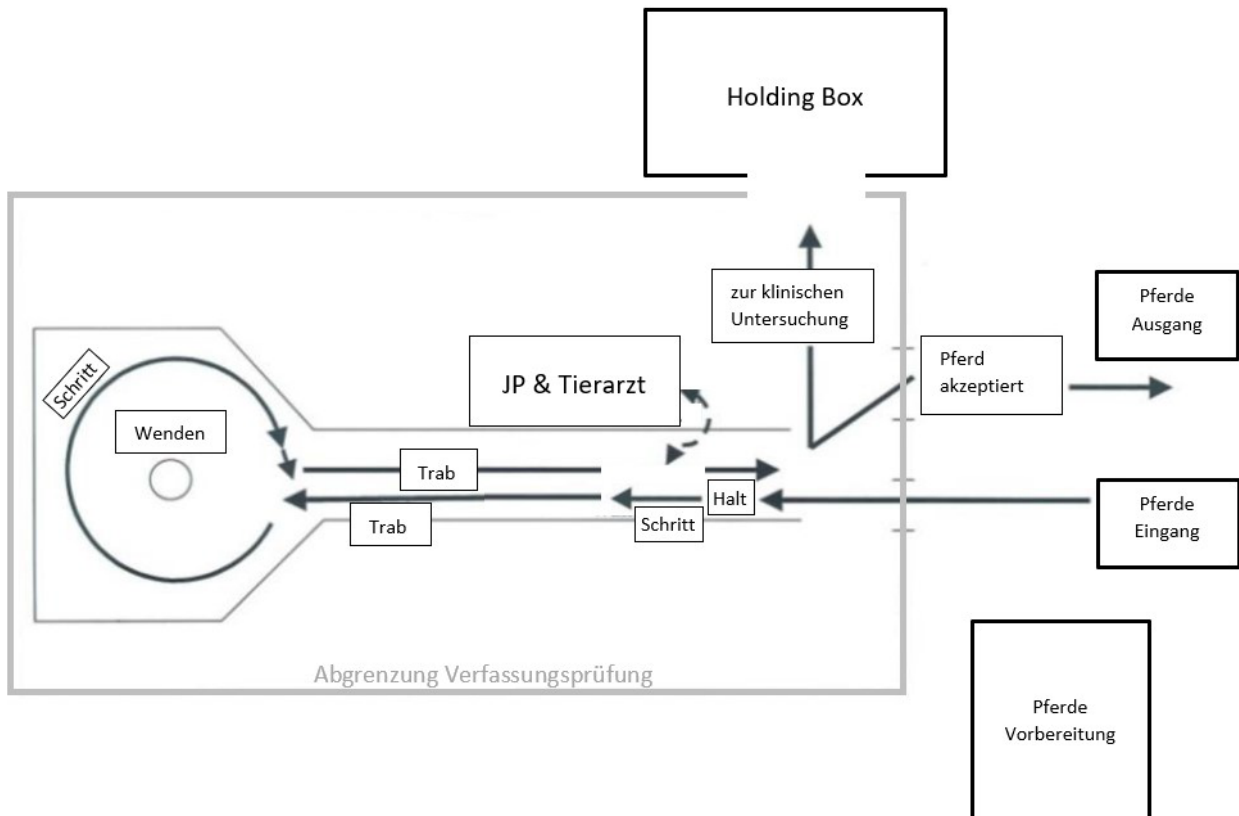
Holding Box

zur klinischen Untersuchung

Pferde Ausgang

Schritt

JP & Tierarzt

Pferd akzeptiert

Wenden

Trab

Halt

Pferde Eingang

Trab

Schritt

Pferde Vorbereitung

Abgrenzung Verfassungsprüfung